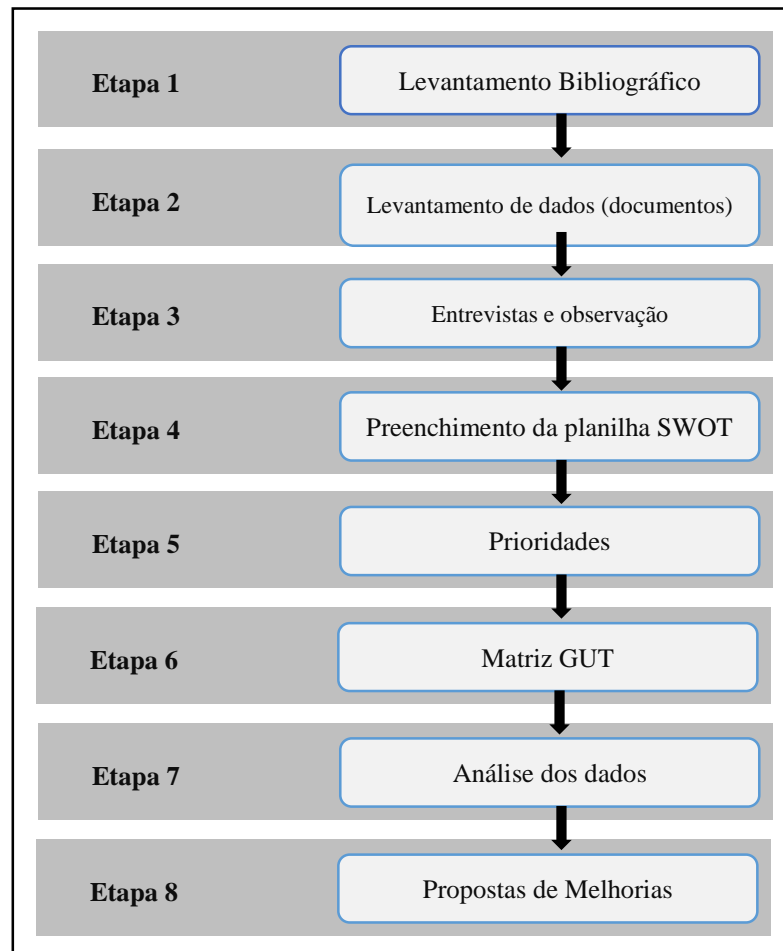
Etapa 1
Levantamento Bibliográfico

Etapa 2
Levantamento de dados (documentos)

Etapa 3
Entrevistas e observação

Etapa 4
Preenchimento da planilha SWOT

Etapa 5
Prioridades

Etapa 6
Matriz GUT

Etapa 7
Análise dos dados

Etapa 8
Propostas de Melhorias